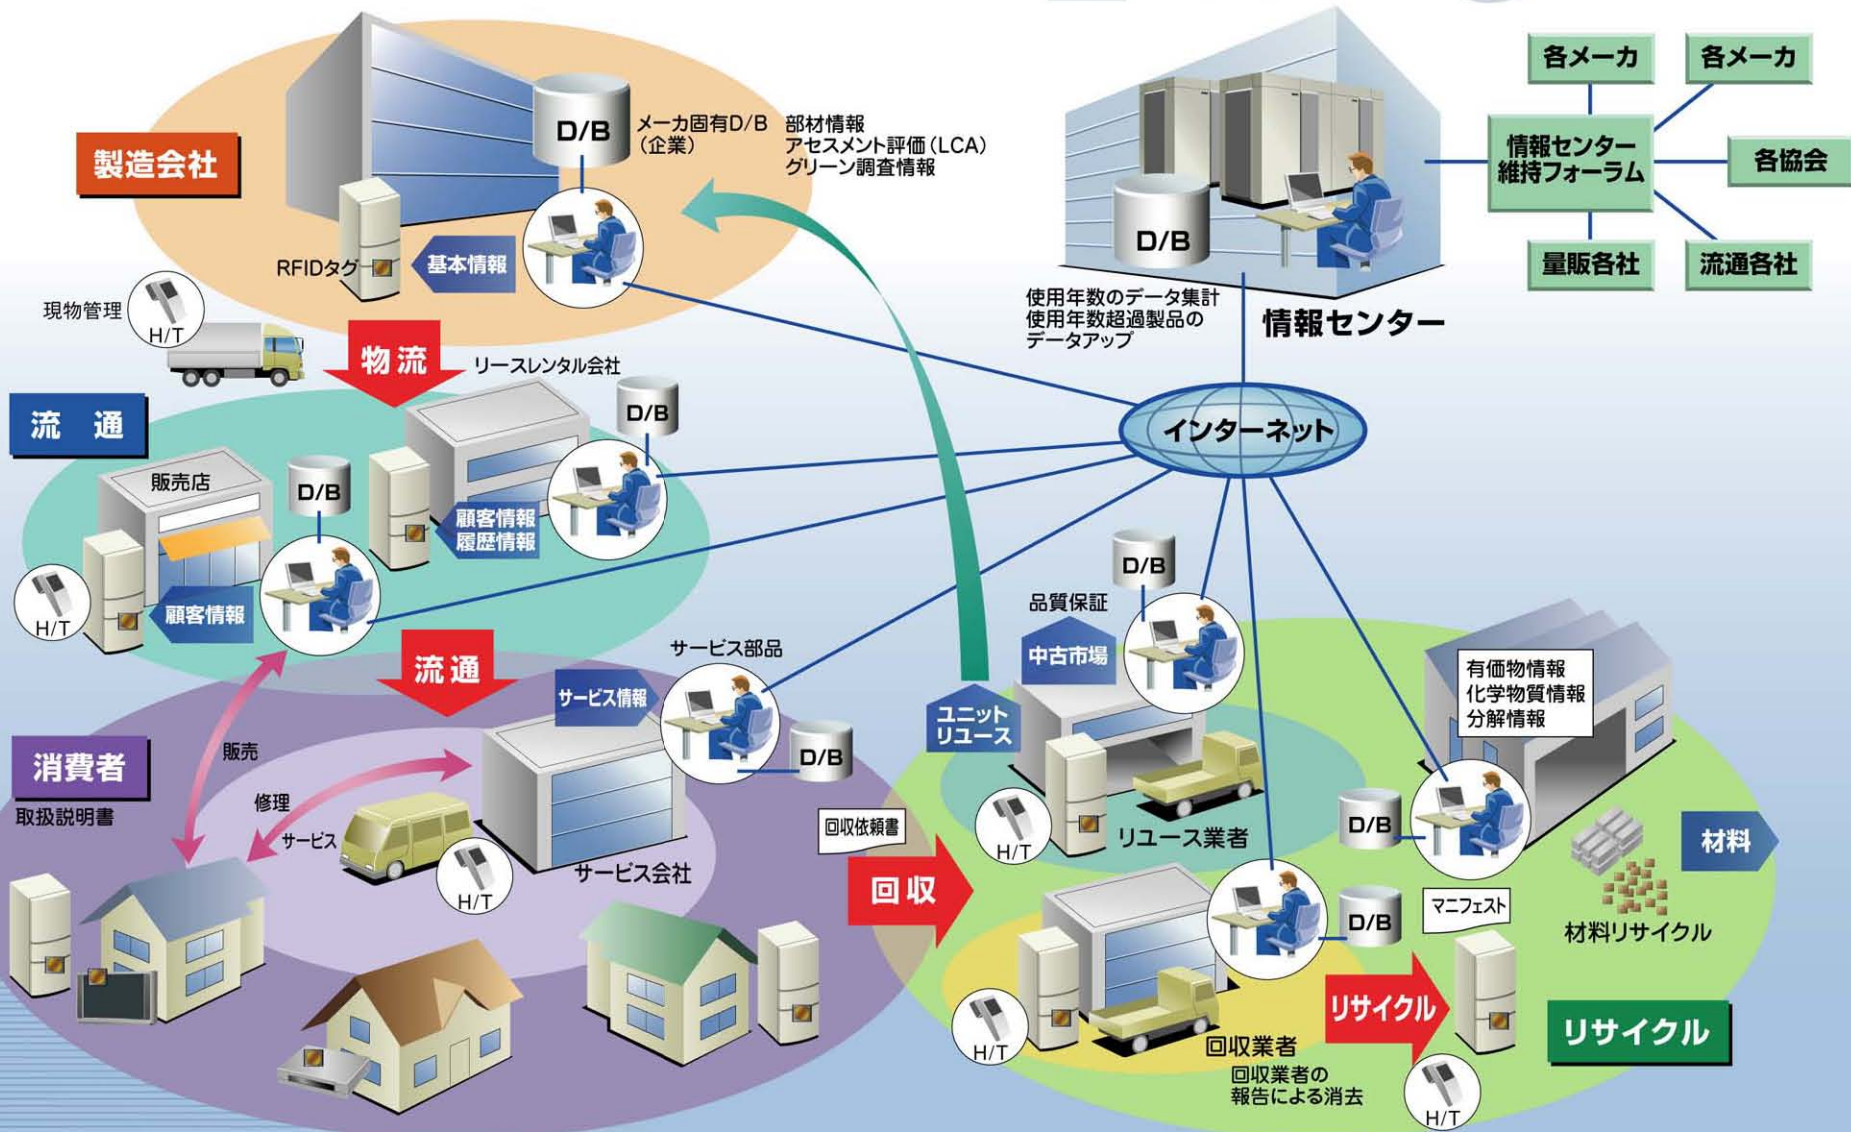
製造会社

D/B

メーカ固有D/B
（企業）

部材情報
アセスメント評価（LCA）
グリーン調査情報

RFIDタグ

基本情報

現物管理

H/T

物流

リースレンタル会社

D/B

流　通

販売店

D/B

顧客情報
履歴情報

H/T

顧客情報

流通

サービス部品

サービス情報

D/B

消費者

取扱説明書

販売

修理

サービス

H/T

サービス会社

各メーカ

各メーカ

情報センター
維持フォーラム

各協会

量販各社

流通各社

D/B

使用年数のデータ集計
使用年数超過製品の
データアップ

情報センター

インターネット

D/B

品質保証

中古市場

ユニット
リユース

H/T

リユース業者

有価物情報
化学物質情報
分解情報

D/B

材料

材料リサイクル

回収依頼書

回収

D/B

マニフェスト

H/T

リサイクル

回収業者

回収業者の
報告による消去

H/T

リサイクル